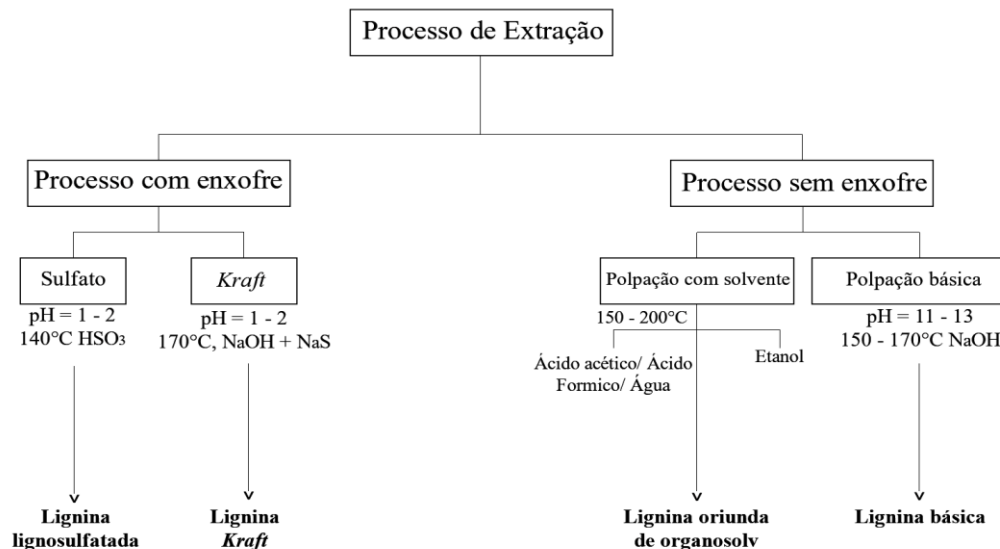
Processo de Extração

Processo com enxofre

Sulfato
pH = 1 - 2
140°C $HSO_3$

*Kraft*
pH = 1 - 2
170°C, NaOH + NaS

Lignina lignosulfatada

Lignina *Kraft*

Processo sem enxofre

Polpação com solvente
150 - 200°C

Ácido acético/ Ácido Formico/ Água

Etanol

Polpação básica
pH = 11 - 13
150 - 170°C NaOH

Lignina oriunda de organosolv

Lignina básica